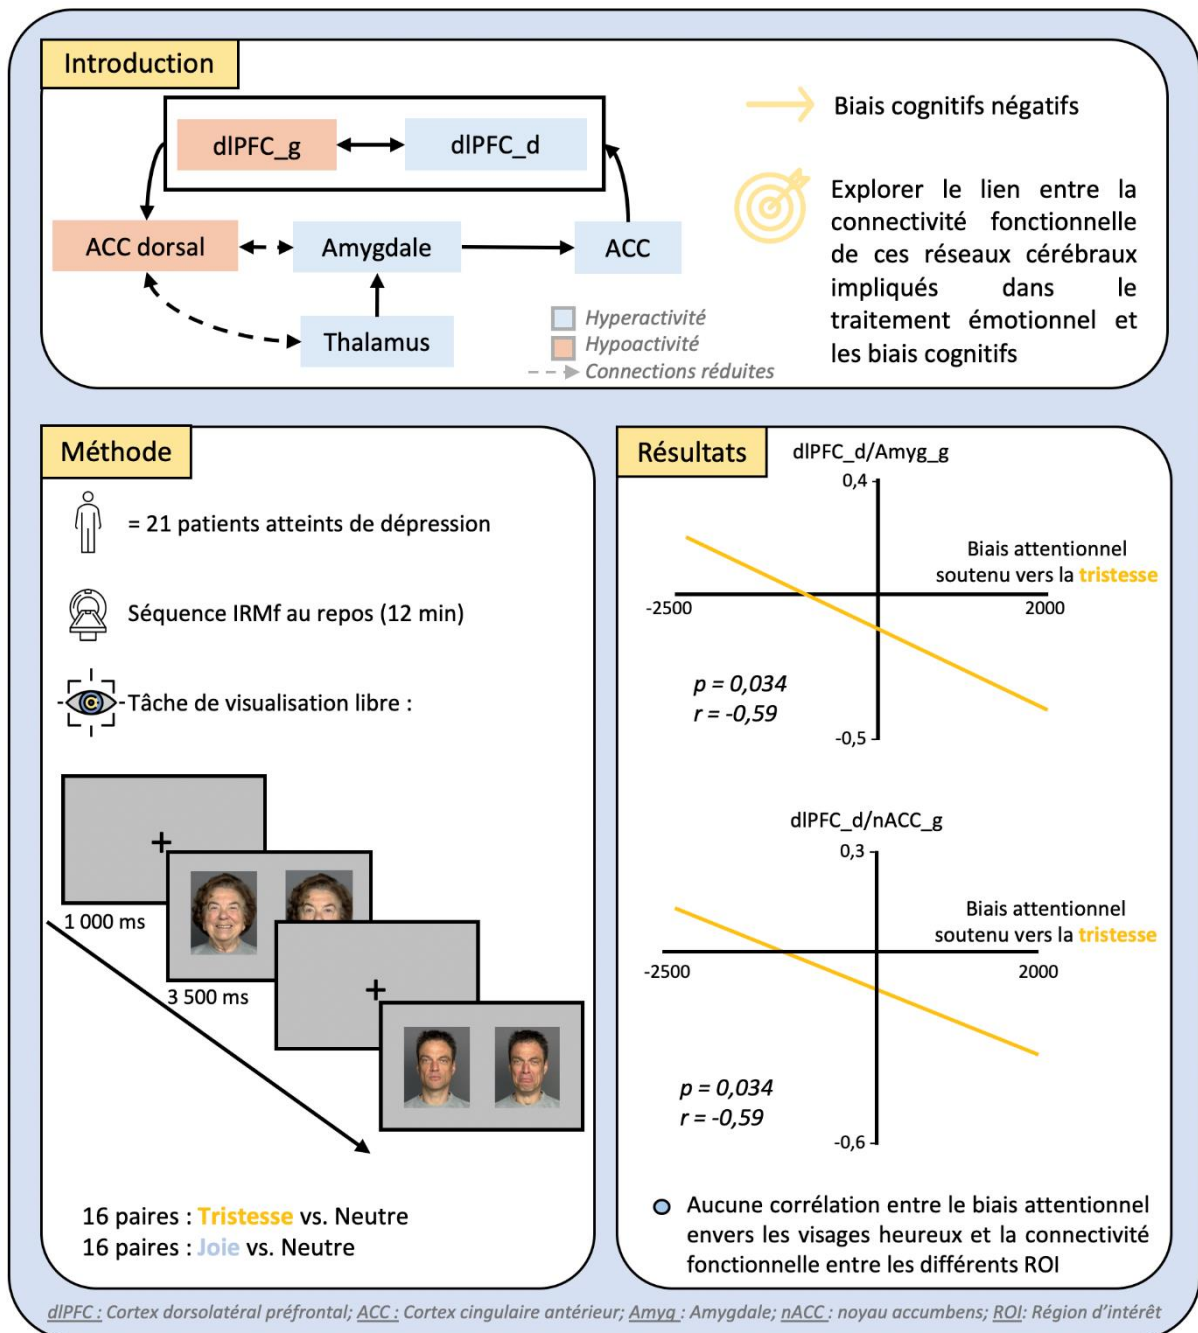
Introduction

dlPFC_g
dlPFC_d
ACC dorsal
Amygdale
ACC
Thalamus

Hyperactivité
Hypoactivité
Connections réduites

Biais cognitifs négatifs

Explorer le lien entre la connectivité fonctionnelle de ces réseaux cérébraux impliqués dans le traitement émotionnel et les biais cognitifs

Méthode

= 21 patients atteints de dépression

Séquence IRMf au repos (12 min)

Tâche de visualisation libre :

1 000 ms
3 500 ms

16 paires : Tristesse vs. Neutre
16 paires : Joie vs. Neutre

Résultats

dlPFC_d/Amyg_g
0,4
-2500
2000
-0,5
Biais attentionnel soutenu vers la tristesse
$p = 0,034$
$r = -0,59$

dlPFC_d/nACC_g
0,3
-2500
2000
-0,6
Biais attentionnel soutenu vers la tristesse
$p = 0,034$
$r = -0,59$

Aucune corrélation entre le biais attentionnel envers les visages heureux et la connectivité fonctionnelle entre les différents ROI

dlPFC : Cortex dorsolatéral préfrontal; ACC : Cortex cingulaire antérieur; Amyg : Amygdale; nACC : noyau accumbens; ROI: Région d'intérêt